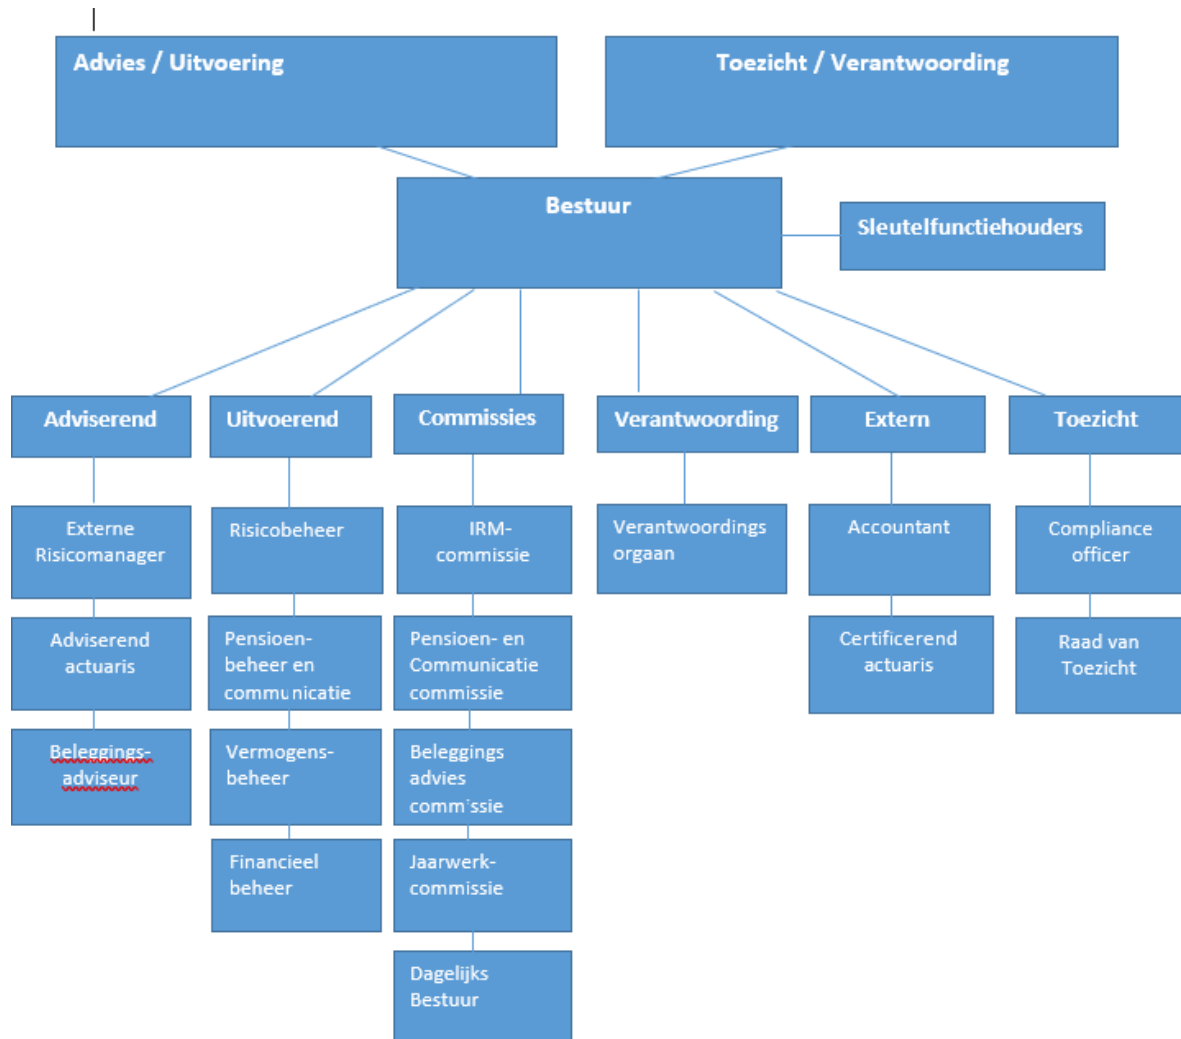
Advies / Uitvoering

Toezicht / Verantwoording

Bestuur

Sleutelfunctiehouders

Adviserend

Externe Risicomanager

Adviserend actuaris

Beleggings-adviseur

Uitvoerend

Risicobeheer

Pensioen-beheer en communicatie

Vermogens-beheer

Financieel beheer

Commissies

IRM-commissie

Pensioen- en Communicatie commissie

Beleggings advies commissie

Jaarwerk-commissie

Dagelijks Bestuur

Verantwoording

Verantwoordings orgaan

Extern

Accountant

Certificerend actuaris

Toezicht

Compliance officer

Raad van Toezicht